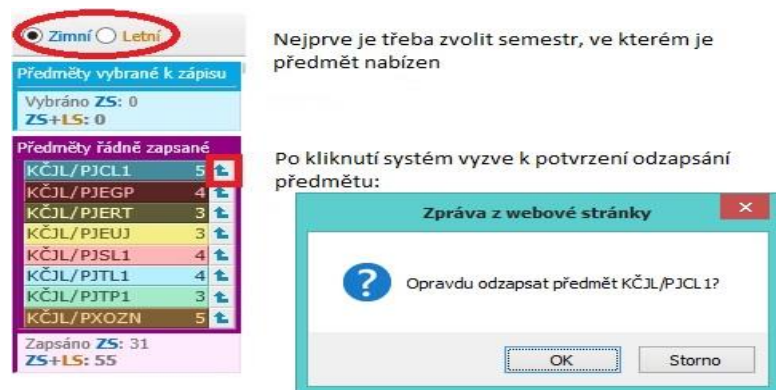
Zimní Letní

Předměty vybrané k zápisu

Vybráno ZS: 0
ZS+LS: 0

Předměty řádně zapsané

| KČJL/PJCL1 | 5 |
|---|---|
| KČJL/PJEGP | 4 |
| KČJL/PJERT | 3 |
| KČJL/PJEUJ | 3 |
| KČJL/PJSL1 | 4 |
| KČJL/PJTL1 | 4 |
| KČJL/PJTP1 | 3 |
| KČJL/PXOZN | 5 |

Zapsáno ZS: 31
ZS+LS: 55

Nejprve je třeba zvolit semestr, ve kterém je předmět nabízen

Po kliknutí systém vyzve k potvrzení odzapsání předmětu:

Zpráva z webové stránky

Opravdu odzapsat předmět KČJL/PJCL1?

OK Storno